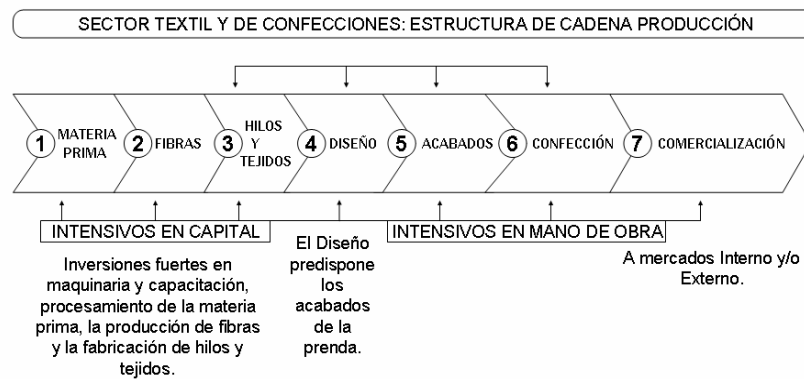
SECTOR TEXTIL Y DE CONFECCIONES: ESTRUCTURA DE CADENA PRODUCCIÓN

1 MATERIA PRIMA

2 FIBRAS

3 HILOS Y TEJIDOS

4 DISEÑO

5 ACABADOS

6 CONFECCIÓN

7 COMERCIALIZACIÓN

INTENSIVOS EN CAPITAL

Inversiones fuertes en maquinaria y capacitación, procesamiento de la materia prima, la producción de fibras y la fabricación de hilos y tejidos.

El Diseño predispone los acabados de la prenda.

INTENSIVOS EN MANO DE OBRA

A mercados Interno y/o Externo.